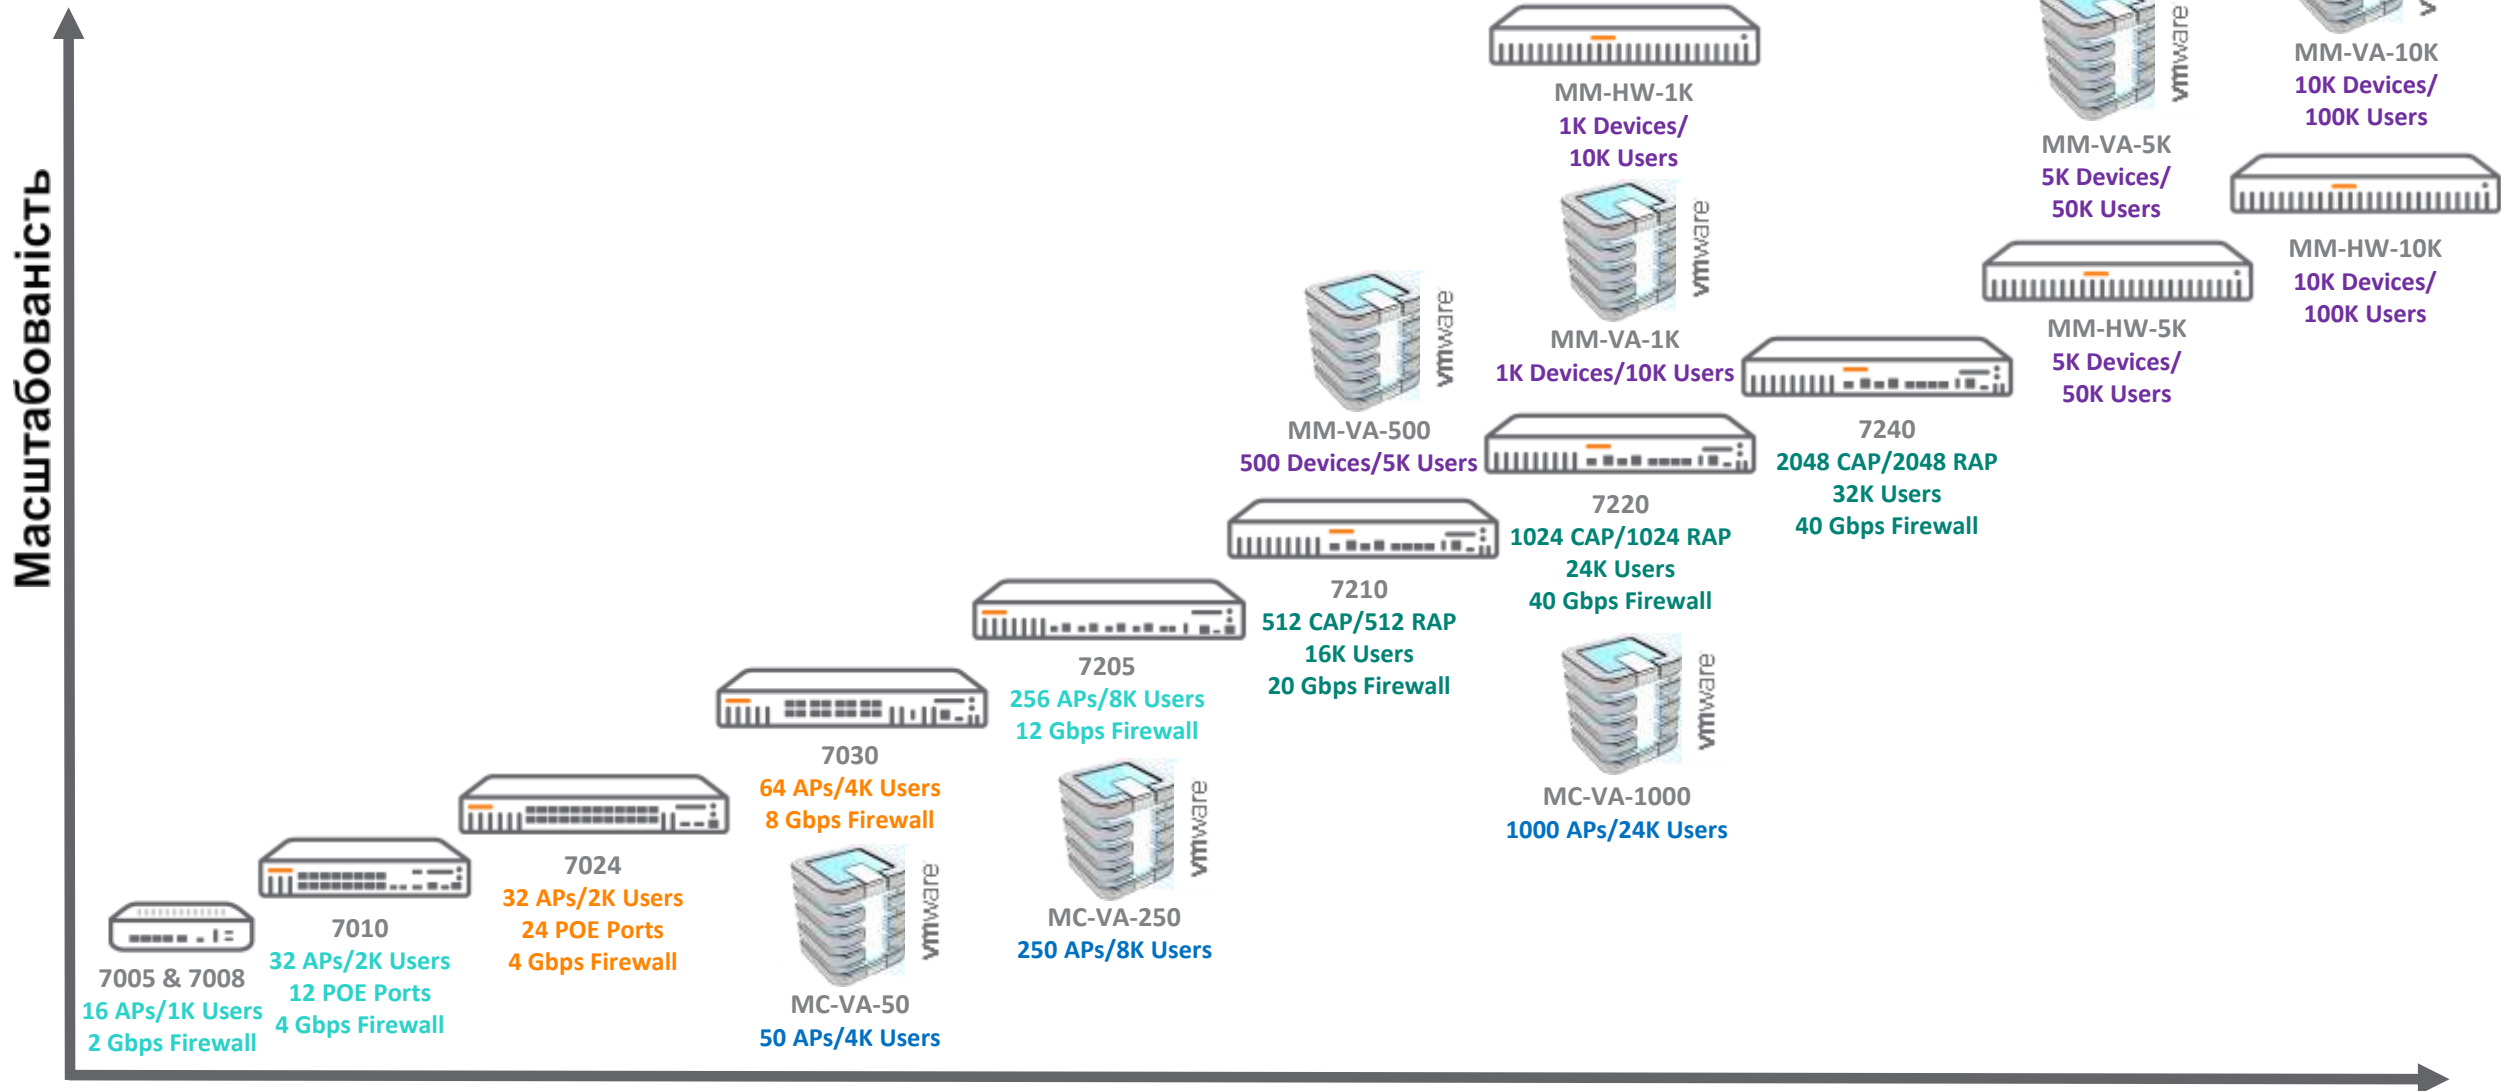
Масштабованість

7005 & 7008
16 APs/1K Users
2 Gbps Firewall

7010
32 APs/2K Users
12 POE Ports
4 Gbps Firewall

7024
32 APs/2K Users
24 POE Ports
4 Gbps Firewall

7030
64 APs/4K Users
8 Gbps Firewall

vmware
MC-VA-50
50 APs/4K Users

7205
256 APs/8K Users
12 Gbps Firewall

vmware
MC-VA-250
250 APs/8K Users

7210
512 CAP/512 RAP
16K Users
20 Gbps Firewall

vmware
MM-VA-500
500 Devices/5K Users

7220
1024 CAP/1024 RAP
24K Users
40 Gbps Firewall

vmware
MC-VA-1000
1000 APs/24K Users

vmware
MM-VA-1K
1K Devices/10K Users

MM-HW-1K
1K Devices/
10K Users

7240
2048 CAP/2048 RAP
32K Users
40 Gbps Firewall

MM-HW-5K
5K Devices/
50K Users

vmware
MM-VA-5K
5K Devices/
50K Users

MM-VA-10K
10K Devices/
100K Users

MM-HW-10K
10K Devices/
100K Users